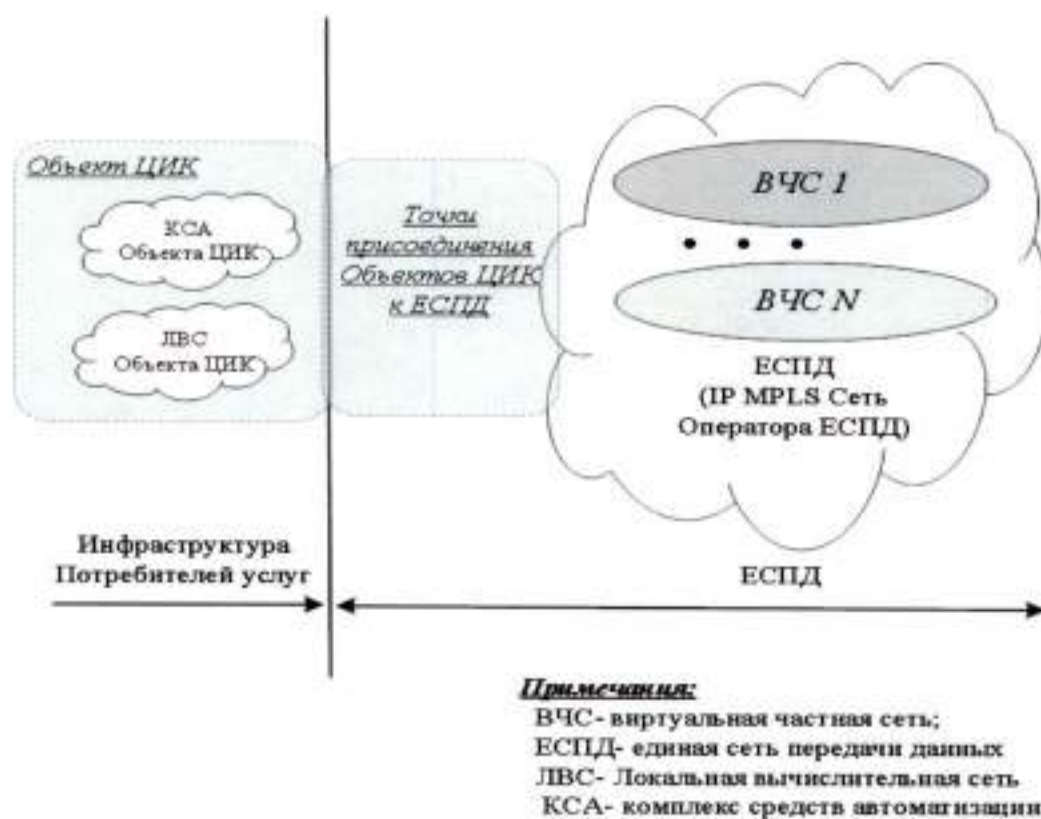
Объект ЦИК

КСА Объекта ЦИК

ЛВС Объекта ЦИК

Точки присоединения Объектов ЦИК к ЕСПД

ВЧС 1

• • •

ВЧС N

ЕСПД (IP MPLS Сеть Оператора ЕСПД)

Инфраструктура Потребителей услуг

ЕСПД

Примечания:
ВЧС- виртуальная частная сеть;
ЕСПД- единая сеть передачи данных
ЛВС- Локальная вычислительная сеть
КСА- комплекс средств автоматизации